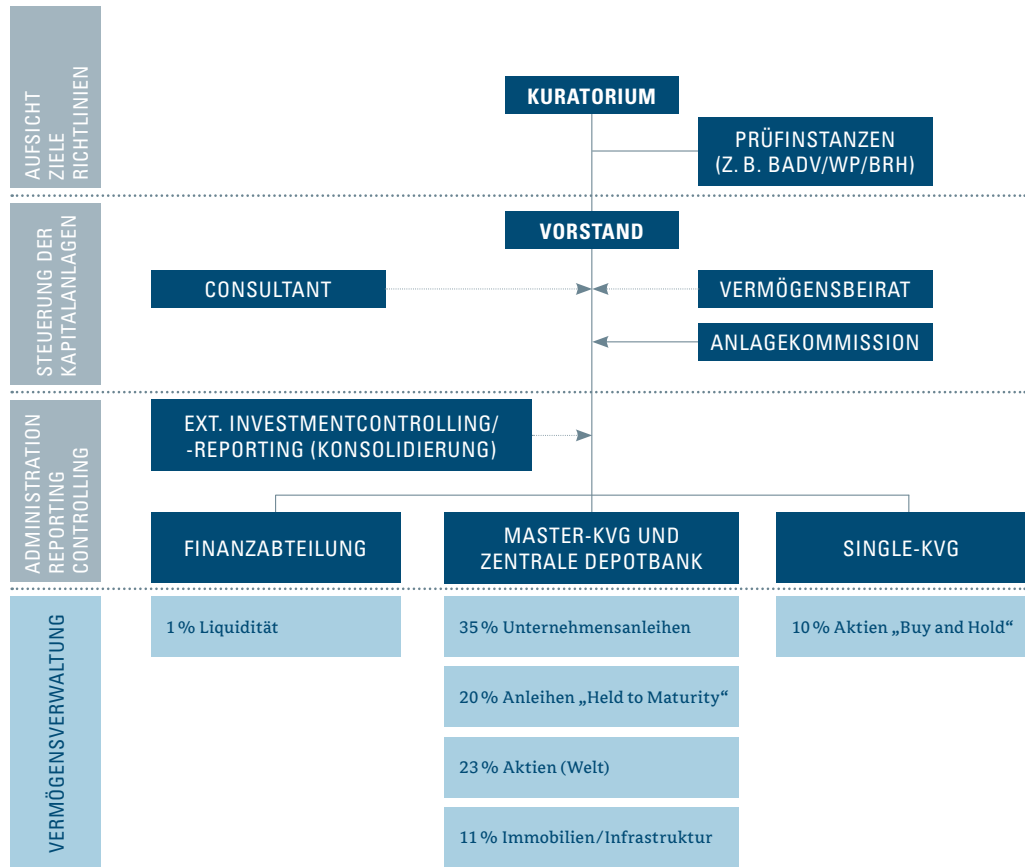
AUFSICHT
ZIELE
RICHTLINIEN

KURATORIUM

PRÜFINSTANZEN
(Z. B. BADV/WP/BRH)

STEUERUNG DER
KAPITALANLAGEN

VORSTAND

CONSULTANT

VERMÖGENSBEIRAT

ANLAGEKOMMISSION

ADMINISTRATION
REPORTING
CONTROLLING

EXT. INVESTMENTCONTROLLING/
-REPORTING (KONSOLIDIERUNG)

FINANZABTEILUNG

MASTER-KVG UND
ZENTRALE DEPOTBANK

SINGLE-KVG

VERMÖGENSVERWALTUNG

1 % Liquidität

35 % Unternehmensanleihen

20 % Anleihen „Held to Maturity“

23 % Aktien (Welt)

11 % Immobilien/Infrastruktur

10 % Aktien „Buy and Hold“